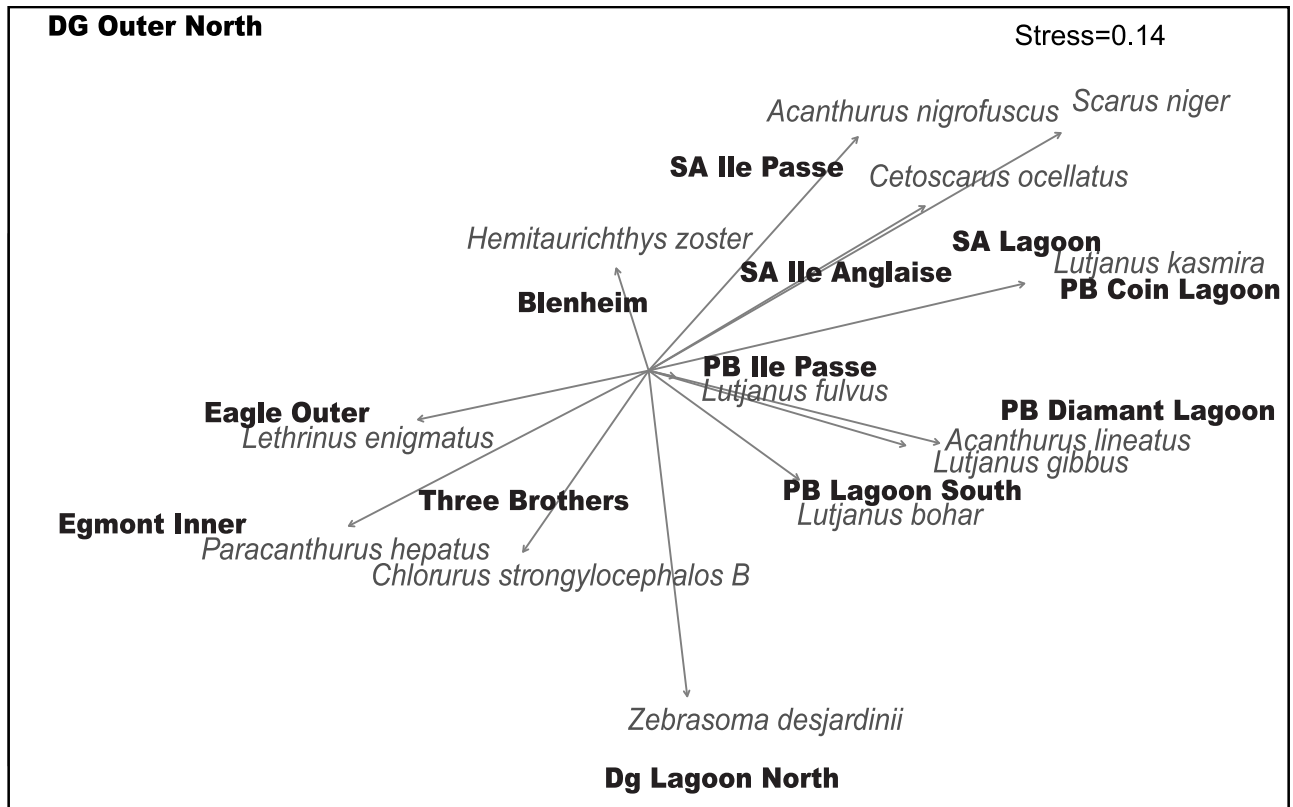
DG Outer North

Stress=0.14

Acanthurus nigrofuscus

Scarus niger

SA Ile Passe

Cetoscarus ocellatus

Hemitaurichthys zoster

SA Lagoon

SA Ile Anglaise

Lutjanus kasmira

PB Coin Lagoon

Blenheim

PB Ile Passe

Lutjanus fulvus

Eagle Outer

PB Diamant Lagoon

Lethrinus enigmatus

Acanthurus lineatus

Lutjanus gibbus

Three Brothers

PB Lagoon South

Egmont Inner

Lutjanus bohar

Paracanthurus hepatus

Chlorurus strongylocephalos B

Zebrasoma desjardinii

Dg Lagoon North